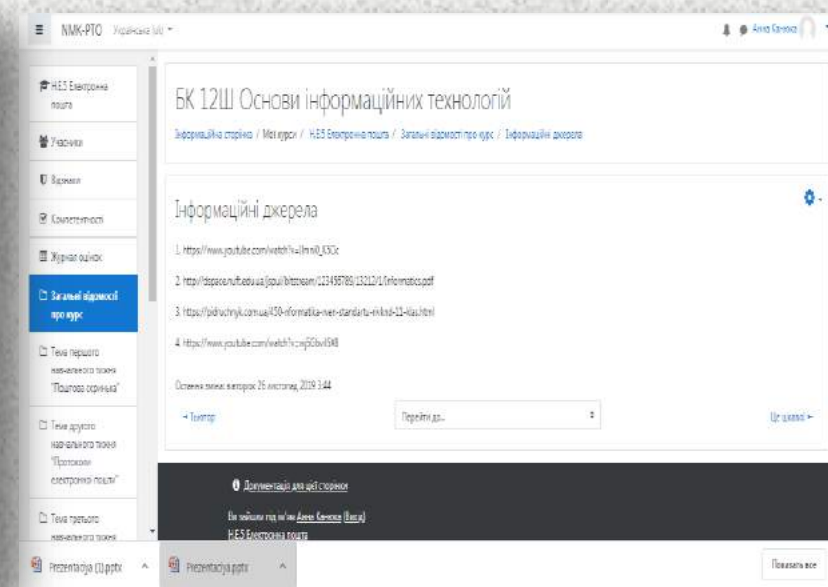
NMK-PTO Українська (uk)

Анна Качока

Н.Е.5 Електронна пошта

Учасники

Відзнаки

Компетентності

Журнал оцінок

Загальні відомості про курс

Тема першого навчального тижня "Поштова скринька"

Тема другого навчального тижня "Протоколи електронної пошти"

Тема третього навчального тижня

БК 12Ш Основи інформаційних технологій

Інформаційна сторінка / Мої курси / Н.Е.5 Електронна пошта / Загальні відомості про курс / Інформаційні джерела

Інформаційні джерела

1. https://www.youtube.com/watch?v=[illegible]

2. http://dspace.nuft.edu.ua/jspui/bitstream/123456789/13212/1/informatics.pdf

3. https://pidruchnyk.com.ua/450-informatika-riven-standartu-rivkind-11-klas.html

4. https://www.youtube.com/watch?v=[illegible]

Остання зміна: вівторок 26 листопад 2019 3:44

◄ Тезаурус

Перейти до...

Це цікаво! ►

Документація для цієї сторінки

Ви зайшли під ім'ям Анна Качока (Вихід)

Н.Е.5 Електронна пошта

Prezentacija (1).pptx

Prezentacija.pptx

Показать все